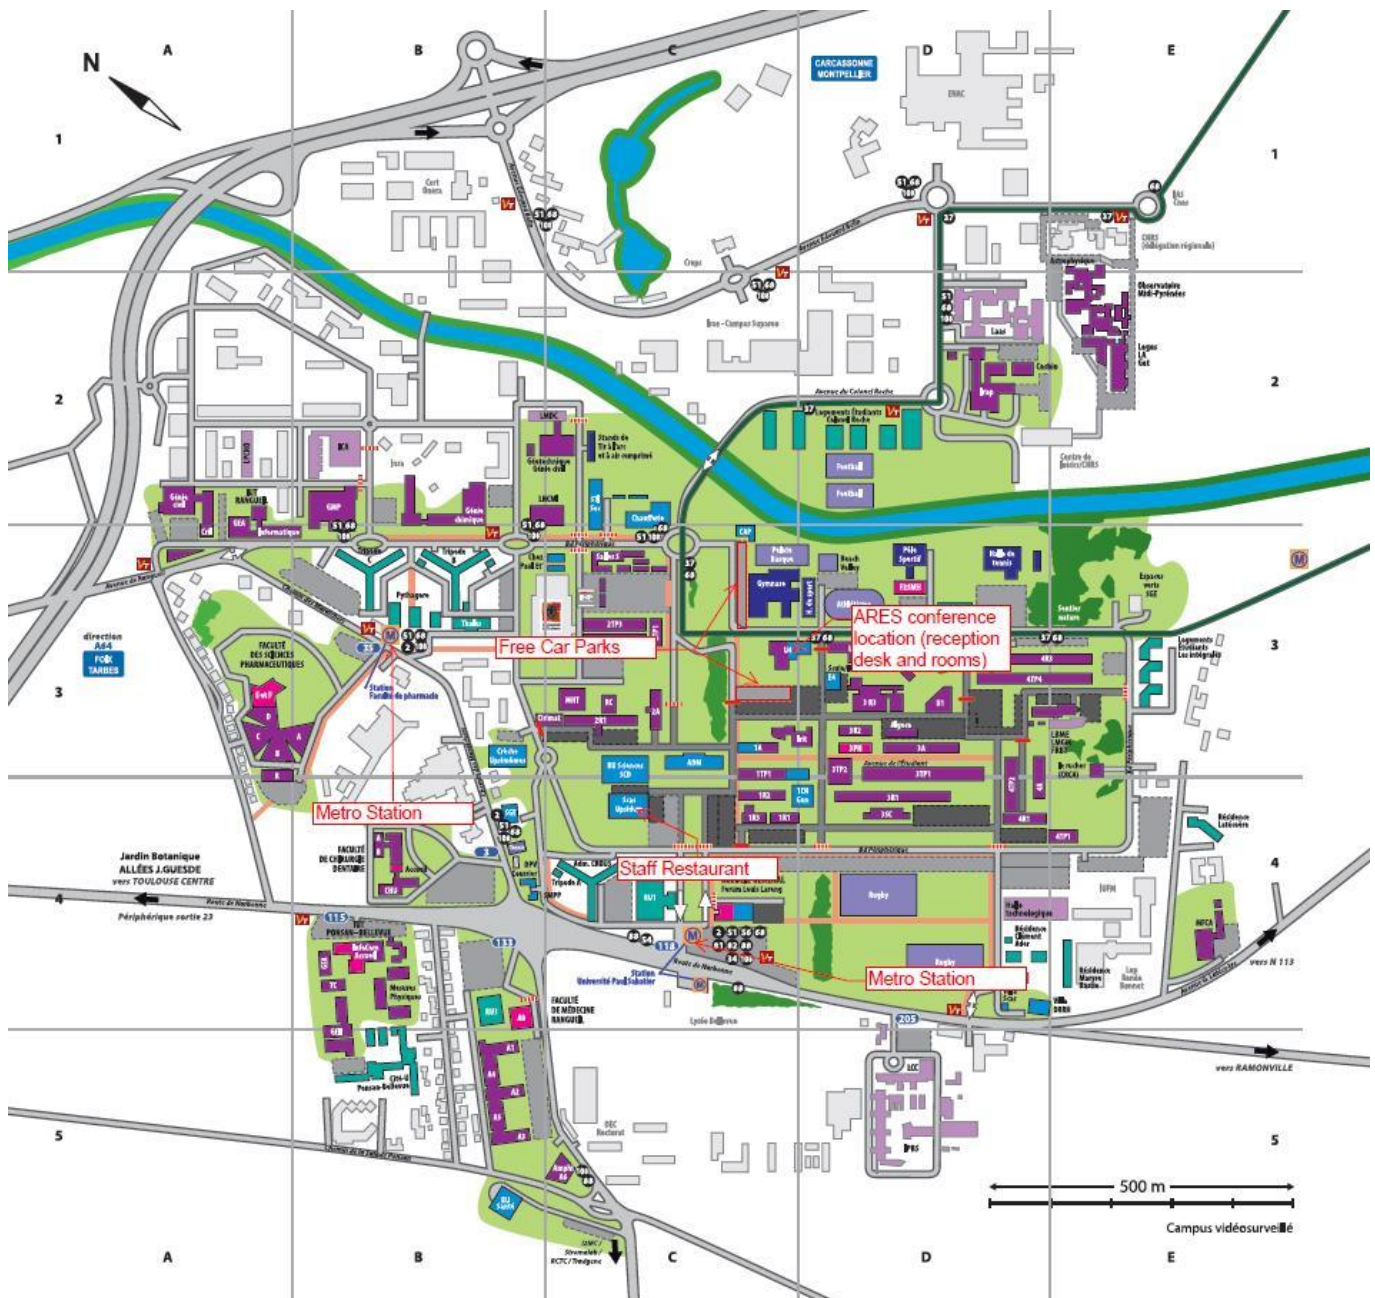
N

A B C D E

1 2 3 4 5

CARCASSONNE MONTPELLIER

ENAC

CNRS (délégation régionale)

Observatoire Midi-Pyrénées

direction A64 FOIX TARBES

FACULTÉ DES SCIENCES PHARMACEUTIQUES

Free Car Parks

ARES conference location (reception desk and rooms)

Metro Station

Staff Restaurant

Metro Station

Jardin Botanique ALLÉES J.GUESDE vers TOULOUSE CENTRE

Périphérique sortie 23

FACULTÉ DE CHIRURGIE DENTAIRE

FACULTÉ DE MÉDECINE RANGUEIL

Station Université Paul Sabatier

Station Faculté de pharmacie

Pythagore

Rugby

vers N 113

vers RAMONVILLE

500 m

Campus vidéosurveillé